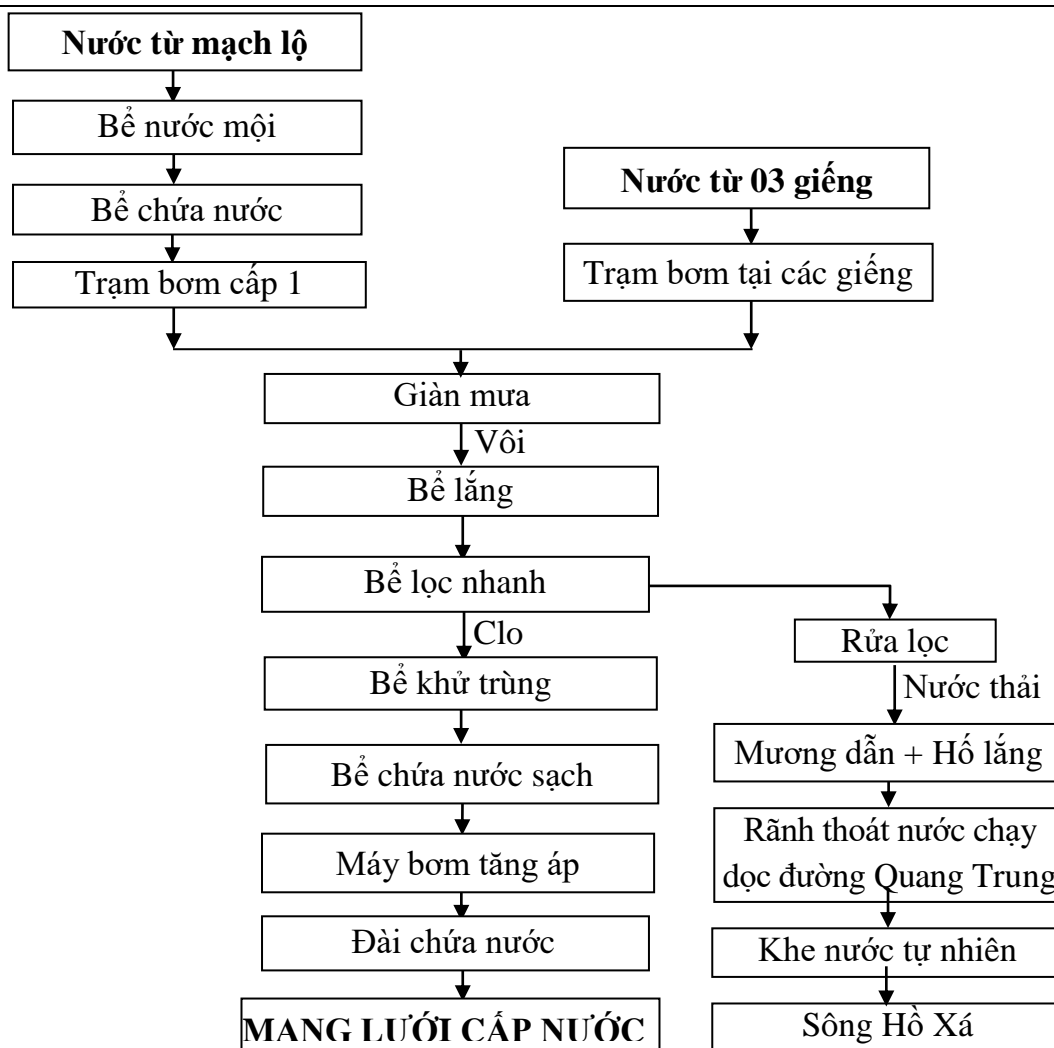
Nước từ mạch lộ

Bể nước mội

Bể chứa nước

Trạm bơm cấp 1

Nước từ 03 giếng

Trạm bơm tại các giếng

Giàn mưa

Vôi

Bể lắng

Bể lọc nhanh

Clo

Bể khử trùng

Bể chứa nước sạch

Máy bơm tăng áp

Đài chứa nước

MANG LƯỚI CẤP NƯỚC

Rửa lọc

Nước thải

Mương dẫn + Hố lắng

Rãnh thoát nước chạy dọc đường Quang Trung

Khe nước tự nhiên

Sông Hồ Xá